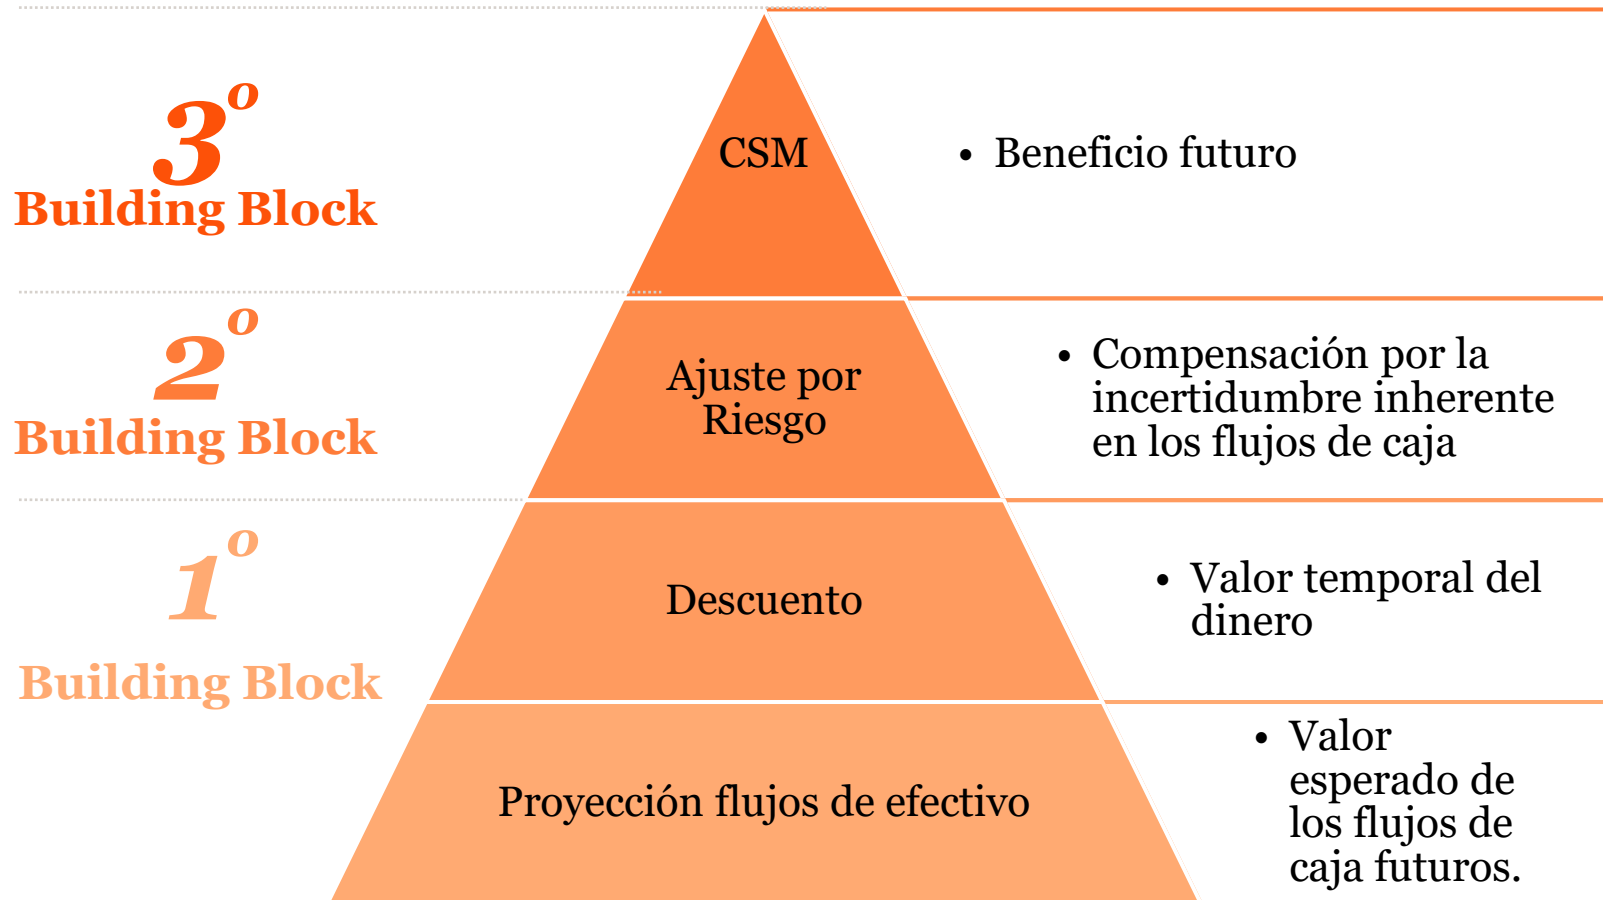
$3^o$
Building Block

CSM

• Beneficio futuro

$2^o$
Building Block

Ajuste por Riesgo

• Compensación por la incertidumbre inherente en los flujos de caja

$1^o$
Building Block

Descuento

• Valor temporal del dinero

Proyección flujos de efectivo

• Valor esperado de los flujos de caja futuros.